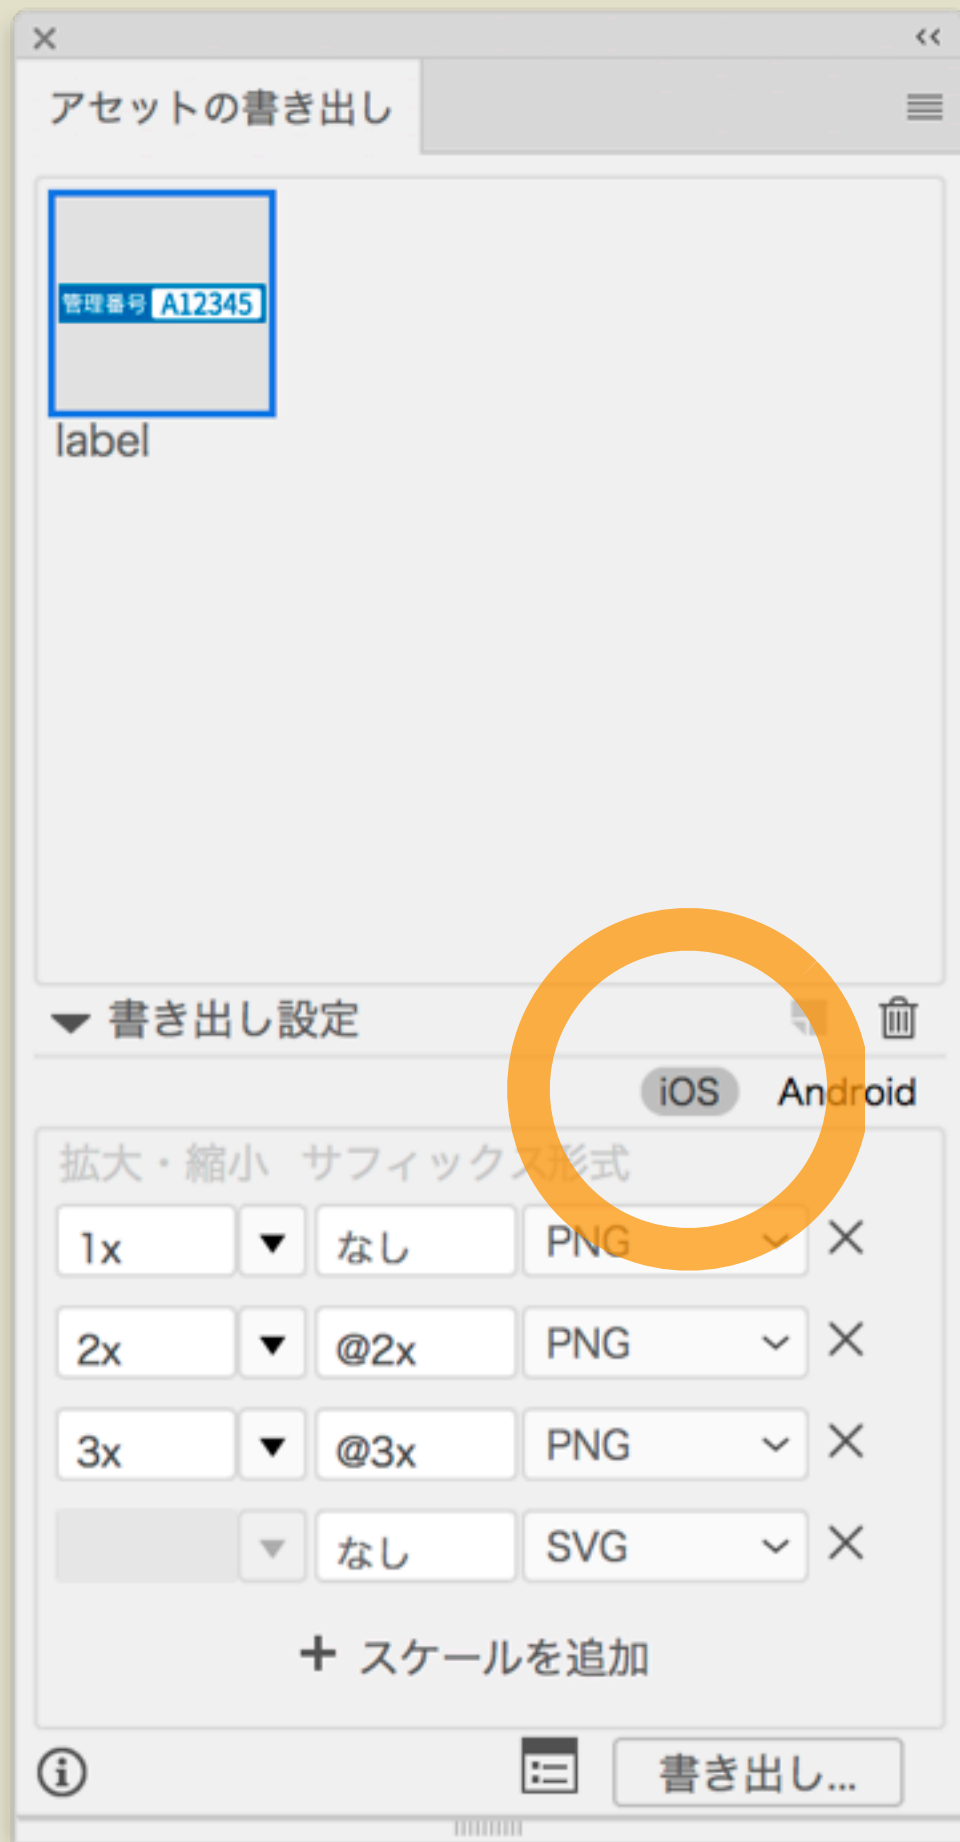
×
‹‹
アセットの書き出し

管理番号 A12345
label

書き出し設定

iOS Android

拡大・縮小 サフィックス形式

| | | | | |
|---|---|---|---|---|
| 1x | ▼ | なし | PNG | × |
| 2x | ▼ | @2x | PNG | × |
| 3x | ▼ | @3x | PNG | × |
| | ▼ | なし | SVG | × |

+ スケールを追加

書き出し...